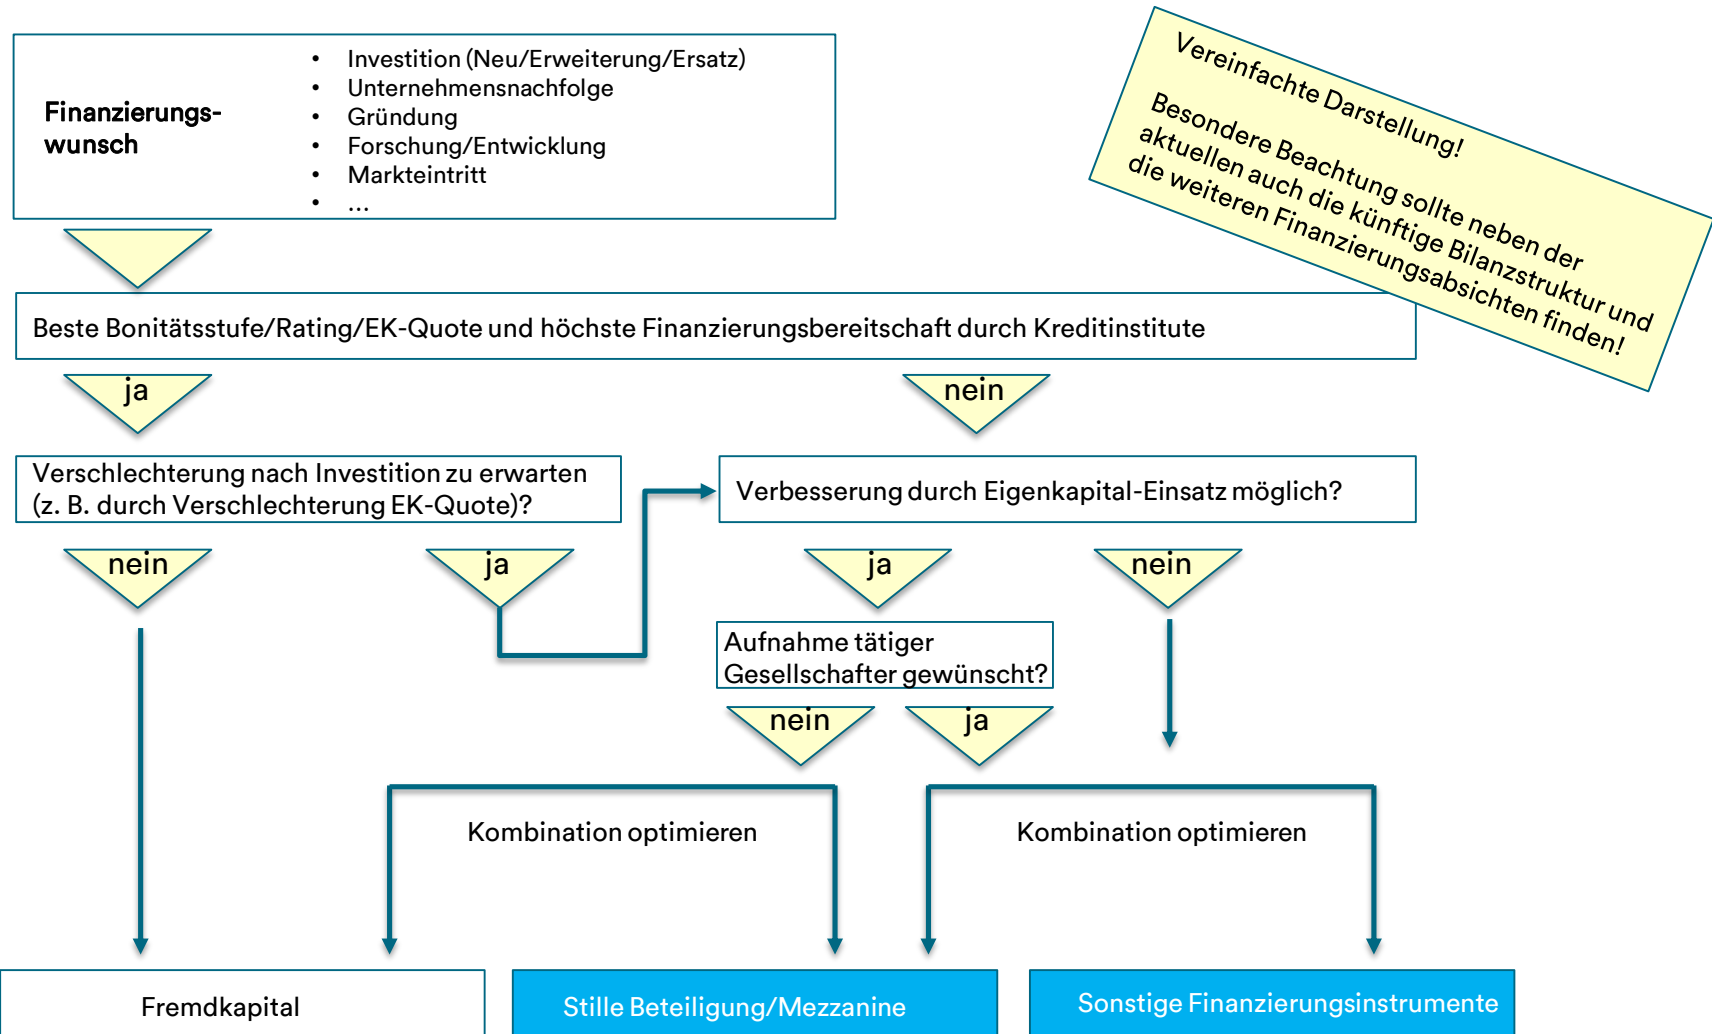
Finanzierungswunsch

- Investition (Neu/Erweiterung/Ersatz)
- Unternehmensnachfolge
- Gründung
- Forschung/Entwicklung
- Markteintritt
- …

Vereinfachte Darstellung!

Besondere Beachtung sollte neben der aktuellen auch die künftige Bilanzstruktur und die weiteren Finanzierungsabsichten finden!

Beste Bonitätsstufe/Rating/EK-Quote und höchste Finanzierungsbereitschaft durch Kreditinstitute

ja

nein

Verschlechterung nach Investition zu erwarten (z. B. durch Verschlechterung EK-Quote)?

Verbesserung durch Eigenkapital-Einsatz möglich?

nein

ja

ja

nein

Aufnahme tätiger Gesellschafter gewünscht?

nein

ja

Kombination optimieren

Kombination optimieren

Fremdkapital

Stille Beteiligung/Mezzanine

Sonstige Finanzierungsinstrumente